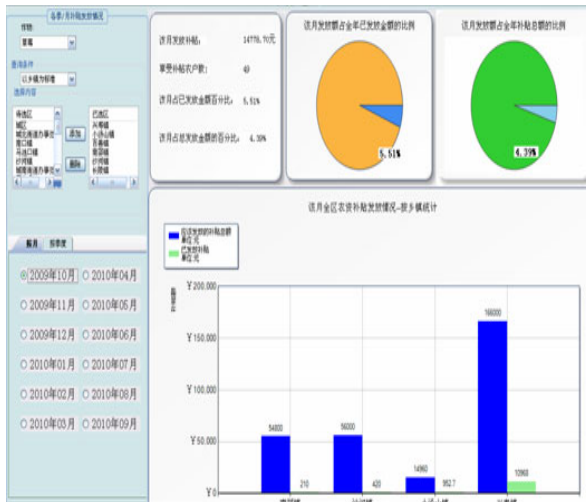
各季/月补贴发放情况

省份: 莆蓿

查询条件
以乡镇为标准

选择内容
待选区
城区
城北街道办事处
南口镇
马连口镇
村河镇
城南街道办事处

添加
删除

已选区
柏栖镇
小洪山镇
苦楝镇
村河镇
长陵镇

月份 按季度

2009年10月 2010年04月
2009年11月 2010年05月
2009年12月 2010年06月
2010年01月 2010年07月
2010年02月 2010年08月
2010年03月 2010年09月

该月发放补贴: 14776.70元

享受补贴农户数: 43

该月占已发放金额百分比: 5.51%

该月占总发放金额百分比: 4.39%

该月发放额占全年已发放金额的比例

5.51%

该月发放额占全年补贴总额的比例

4.39%

该月全区农资补贴发放情况--按乡镇统计

应该发放的补贴总额 单位:元
已发放补贴 单位:元

补贴金额

¥200,000
¥150,000
¥100,000
¥50,000
¥0

54000
210
56000
420
14960
952.7
166000
10960